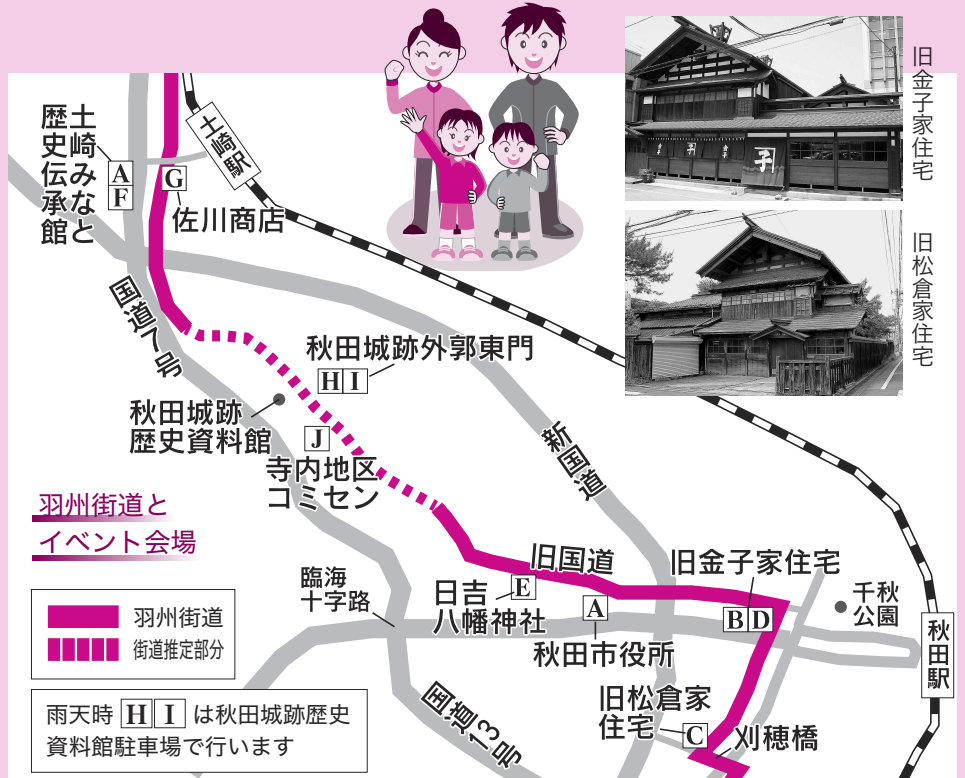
土崎みなと歴史伝承館
A F
G
土崎駅
佐川商店
旧金子家住宅
旧松倉家住宅
国道7号
秋田城跡外郭東門
H I
秋田城跡歴史資料館
J
寺内地区コミセン
新国道
羽州街道とイベント会場
旧国道
旧金子家住宅
臨海十字路
日吉八幡神社
E
A
B D
千秋公園
秋田市役所
秋田駅
羽州街道
街道推定部分
旧松倉家住宅
C
刈穂橋
雨天時 H I は秋田城跡歴史資料館駐車場で行います
国道13号